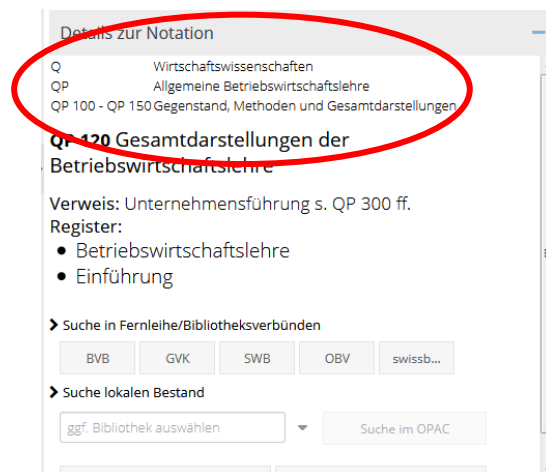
Details zur Notation

| | |
|---|---|
| Q | Wirtschaftswissenschaften |
| QP | Allgemeine Betriebswirtschaftslehre |
| QP 100 - QP 150 | Gegenstand, Methoden und Gesamtdarstellungen |

QP 120 Gesamtdarstellungen der Betriebswirtschaftslehre

Verweis: Unternehmensführung s. QP 300 ff.
Register:

- Betriebswirtschaftslehre
- Einführung

Suche in Fernleihe/Bibliotheksverbünden

BVB GVK SWB OBV swissb...

Suche lokalen Bestand

ggf. Bibliothek auswählen

Suche im OPAC